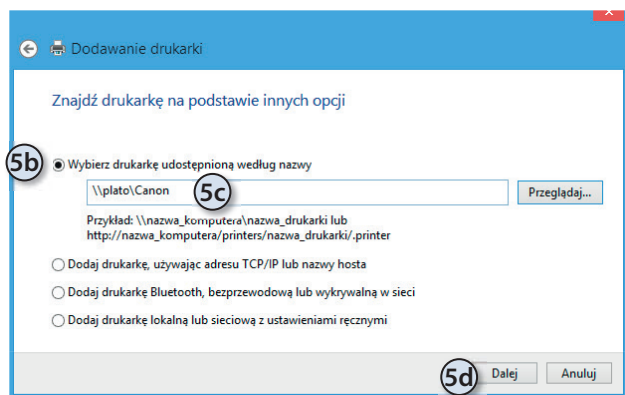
Dodawanie drukarki

Znajdź drukarkę na podstawie innych opcji

5b

Wybierz drukarkę udostępnioną według nazwy

\\plato\Canon

5c

Przeglądaj...

Przykład: \\nazwa_komputera\nazwa_drukarki lub http://nazwa_komputera/printers/nazwa_drukarki/.printer

Dodaj drukarkę, używając adresu TCP/IP lub nazwy hosta

Dodaj drukarkę Bluetooth, bezprzewodową lub wykrywalną w sieci

Dodaj drukarkę lokalną lub sieciową z ustawieniami ręcznymi

5d

Dalej

Anuluj